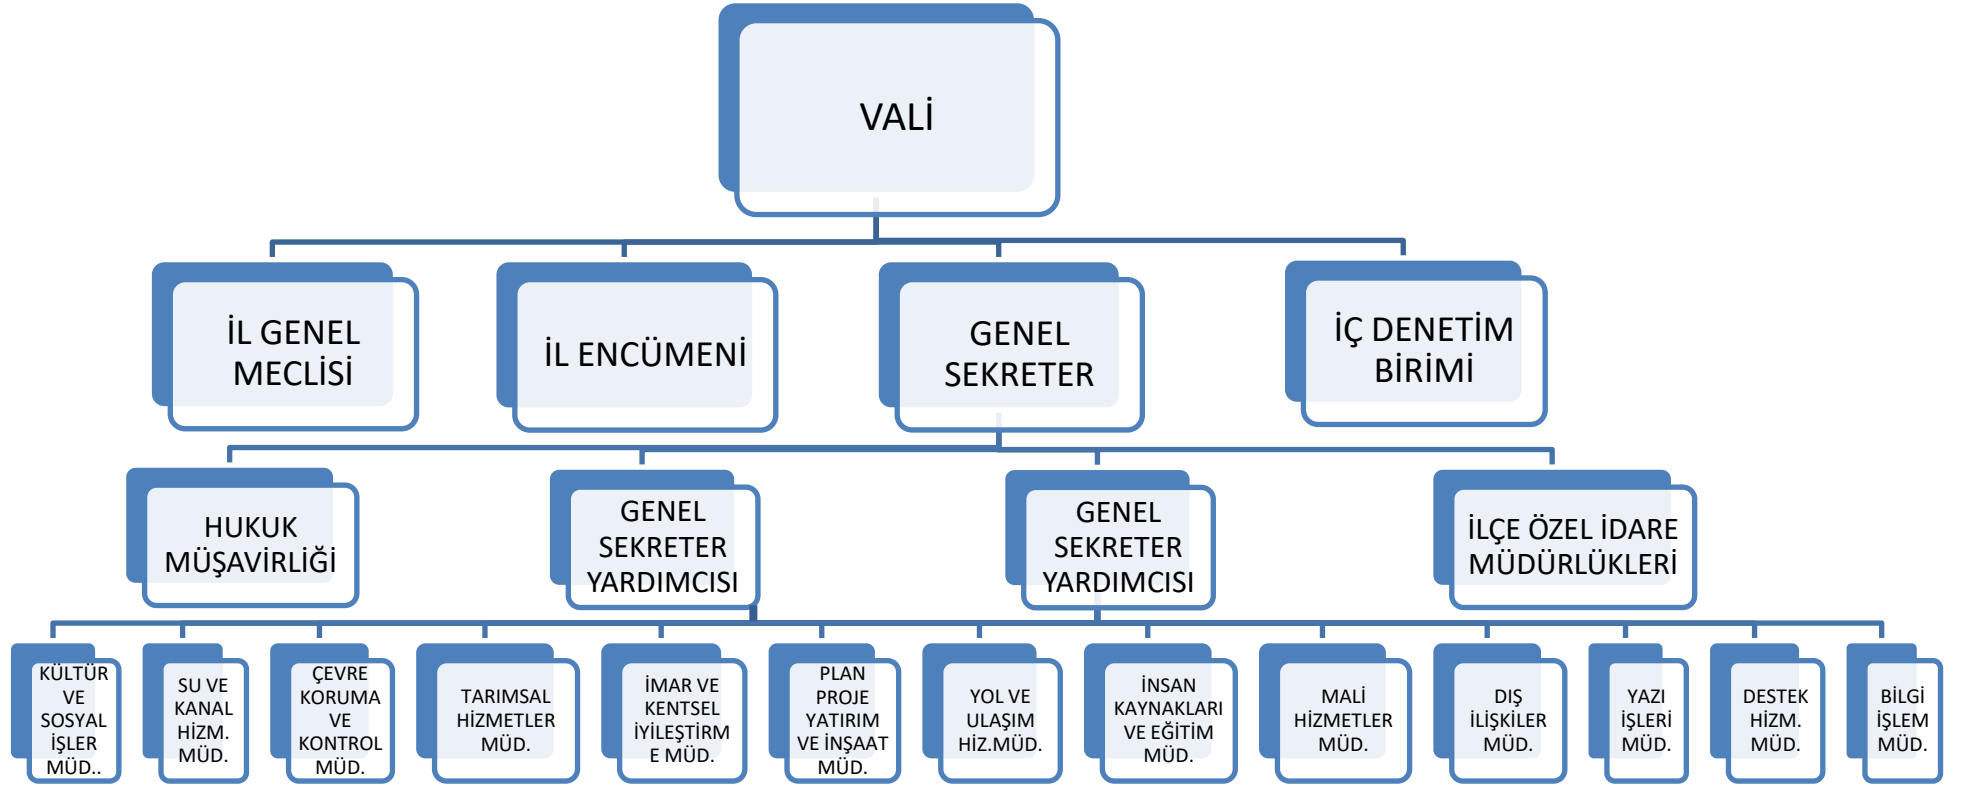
VALİ

İL GENEL MECLİSİ

İL ENCÜMENİ

GENEL SEKRETER

İÇ DENETİM BİRİMİ

HUKUK MÜŞAVİRLİĞİ

GENEL SEKRETER YARDIMCISI

GENEL SEKRETER YARDIMCISI

İLÇE ÖZEL İDARE MÜDÜRLÜKLERİ

KÜLTÜR VE SOSYAL İŞLER MÜD..

SU VE KANAL HİZM. MÜD.

ÇEVRE KORUMA VE KONTROL MÜD.

TARIMSAL HİZMETLER MÜD.

İMAR VE KENTSEL İYİLEŞTİRME MÜD.

PLAN PROJE YATIRIM VE İNŞAAT MÜD.

YOL VE ULAŞIM HİZ.MÜD.

İNSAN KAYNAKLARI VE EĞİTİM MÜD.

MALİ HİZMETLER MÜD.

DIŞ İLİŞKİLER MÜD.

YAZI İŞLERİ MÜD.

DESTEK HİZM. MÜD.

BİLGİ İŞLEM MÜD.